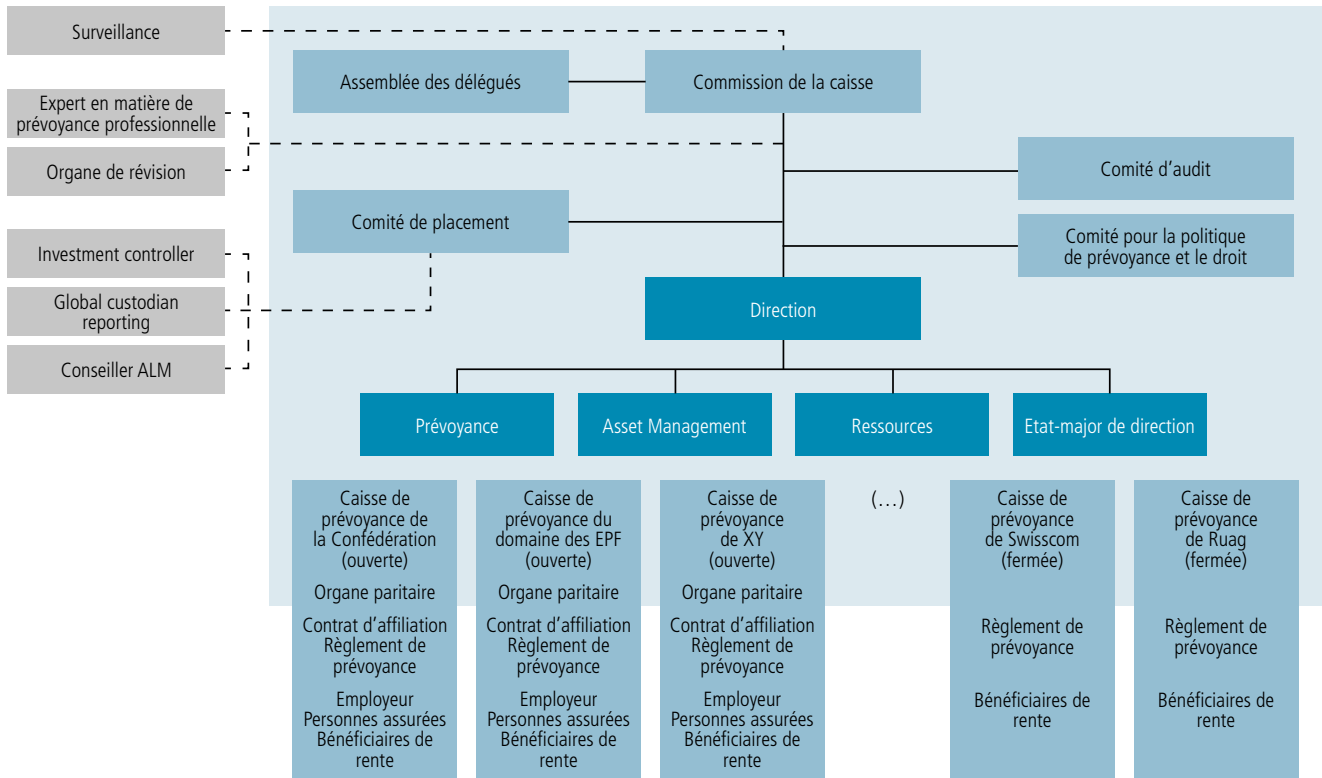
Surveillance

Expert en matière de prévoyance professionnelle

Organe de révision

Investment controller

Global custodian reporting

Conseiller ALM

Assemblée des délégués

Commission de la caisse

Comité d'audit

Comité de placement

Comité pour la politique de prévoyance et le droit

Direction

Prévoyance

Asset Management

Ressources

Etat-major de direction

Caisse de prévoyance de la Confédération (ouverte)
Organe paritaire
Contrat d'affiliation
Règlement de prévoyance
Employeur
Personnes assurées
Bénéficiaires de rente

Caisse de prévoyance du domaine des EPF (ouverte)
Organe paritaire
Contrat d'affiliation
Règlement de prévoyance
Employeur
Personnes assurées
Bénéficiaires de rente

Caisse de prévoyance de XY (ouverte)
Organe paritaire
Contrat d'affiliation
Règlement de prévoyance
Employeur
Personnes assurées
Bénéficiaires de rente

(…)

Caisse de prévoyance de Swisscom (fermée)
Règlement de prévoyance
Bénéficiaires de rente

Caisse de prévoyance de Ruag (fermée)
Règlement de prévoyance
Bénéficiaires de rente